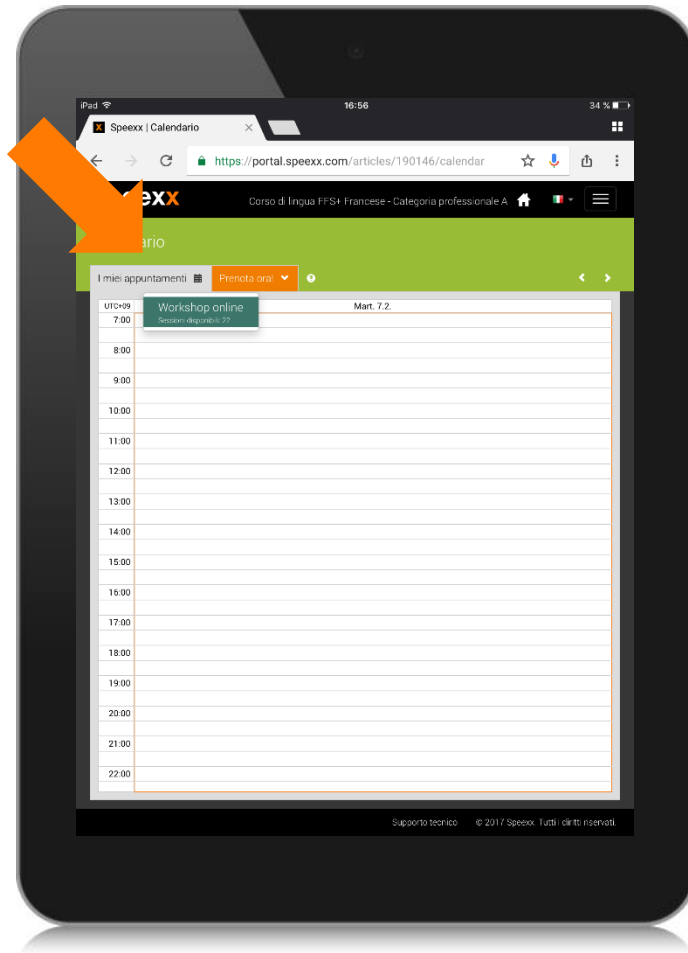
iPad 16:56 34 %

Speexx | Calendario

https://portal.speexx.com/articles/190146/calendar

exx Corso di lingua FFS+ Francese - Categoria professionale A

ario

I miei appuntamenti Prenota ora!

Workshop online
Sessioni disponibili: 27

UTC+09 Mart. 7.2.

7:00
8:00
9:00
10:00
11:00
12:00
13:00
14:00
15:00
16:00
17:00
18:00
19:00
20:00
21:00
22:00

Supporto tecnico © 2017 Speexx. Tutti i diritti riservati.